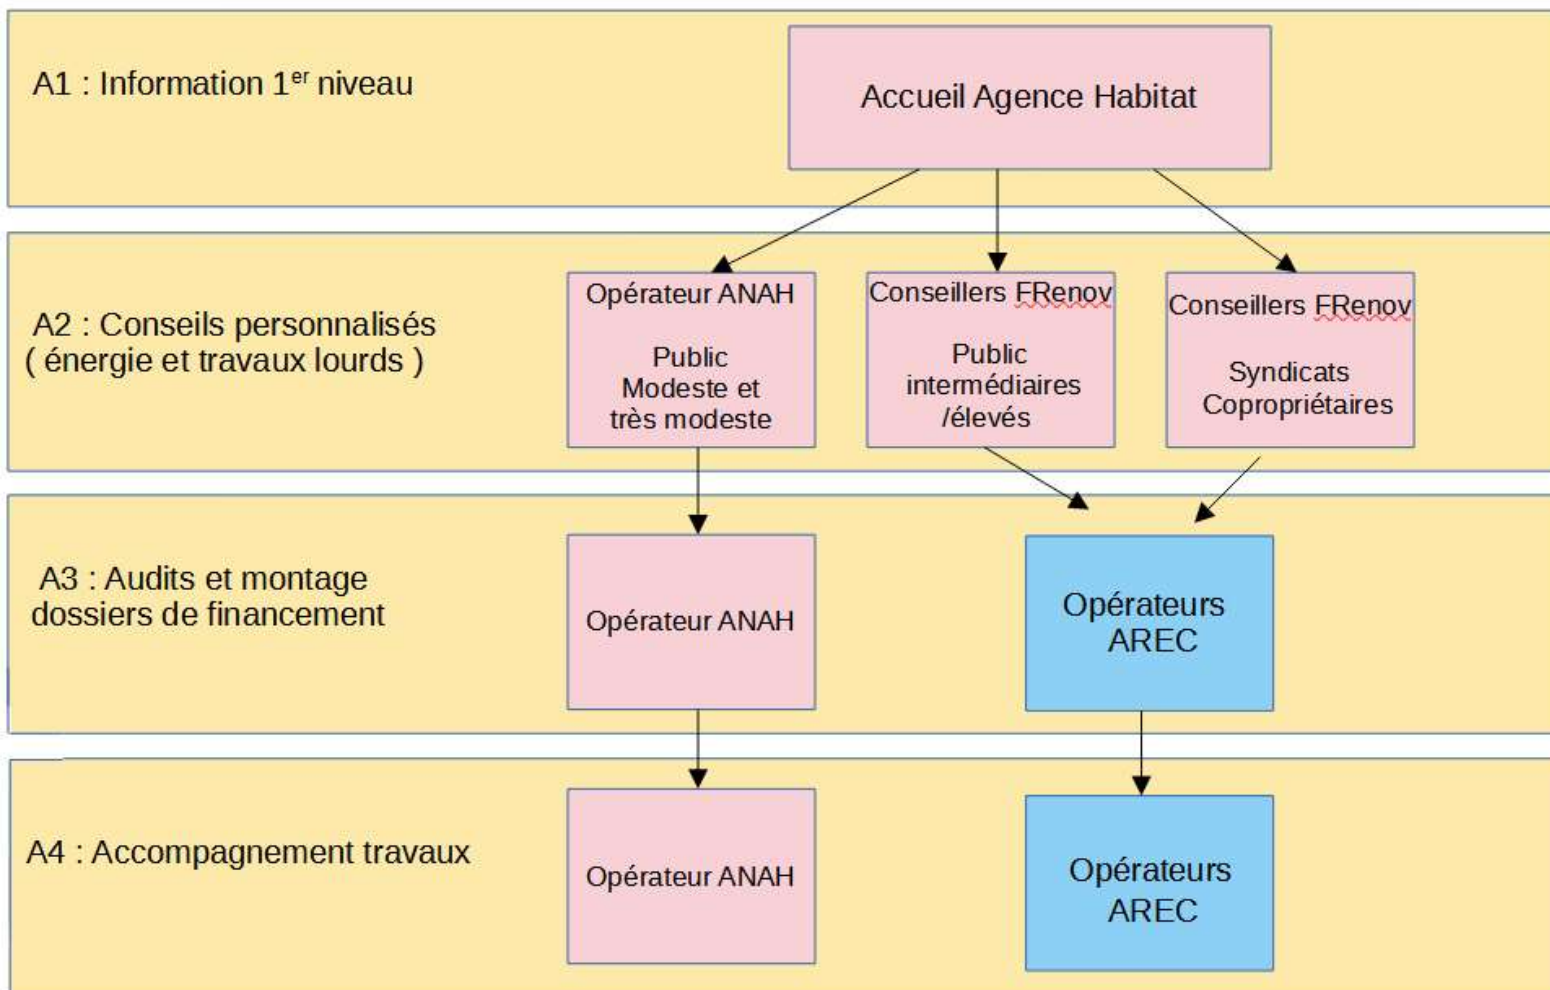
A1 : Information 1$^{er}$ niveau

Accueil Agence Habitat

A2 : Conseils personnalisés ( énergie et travaux lourds )

Opérateur ANAH

Public Modeste et très modeste

Conseillers FRenov

Public intermédiaires /élevés

Conseillers FRenov

Syndicats Copropriétaires

A3 : Audits et montage dossiers de financement

Opérateur ANAH

Opérateurs AREC

A4 : Accompagnement travaux

Opérateur ANAH

Opérateurs AREC